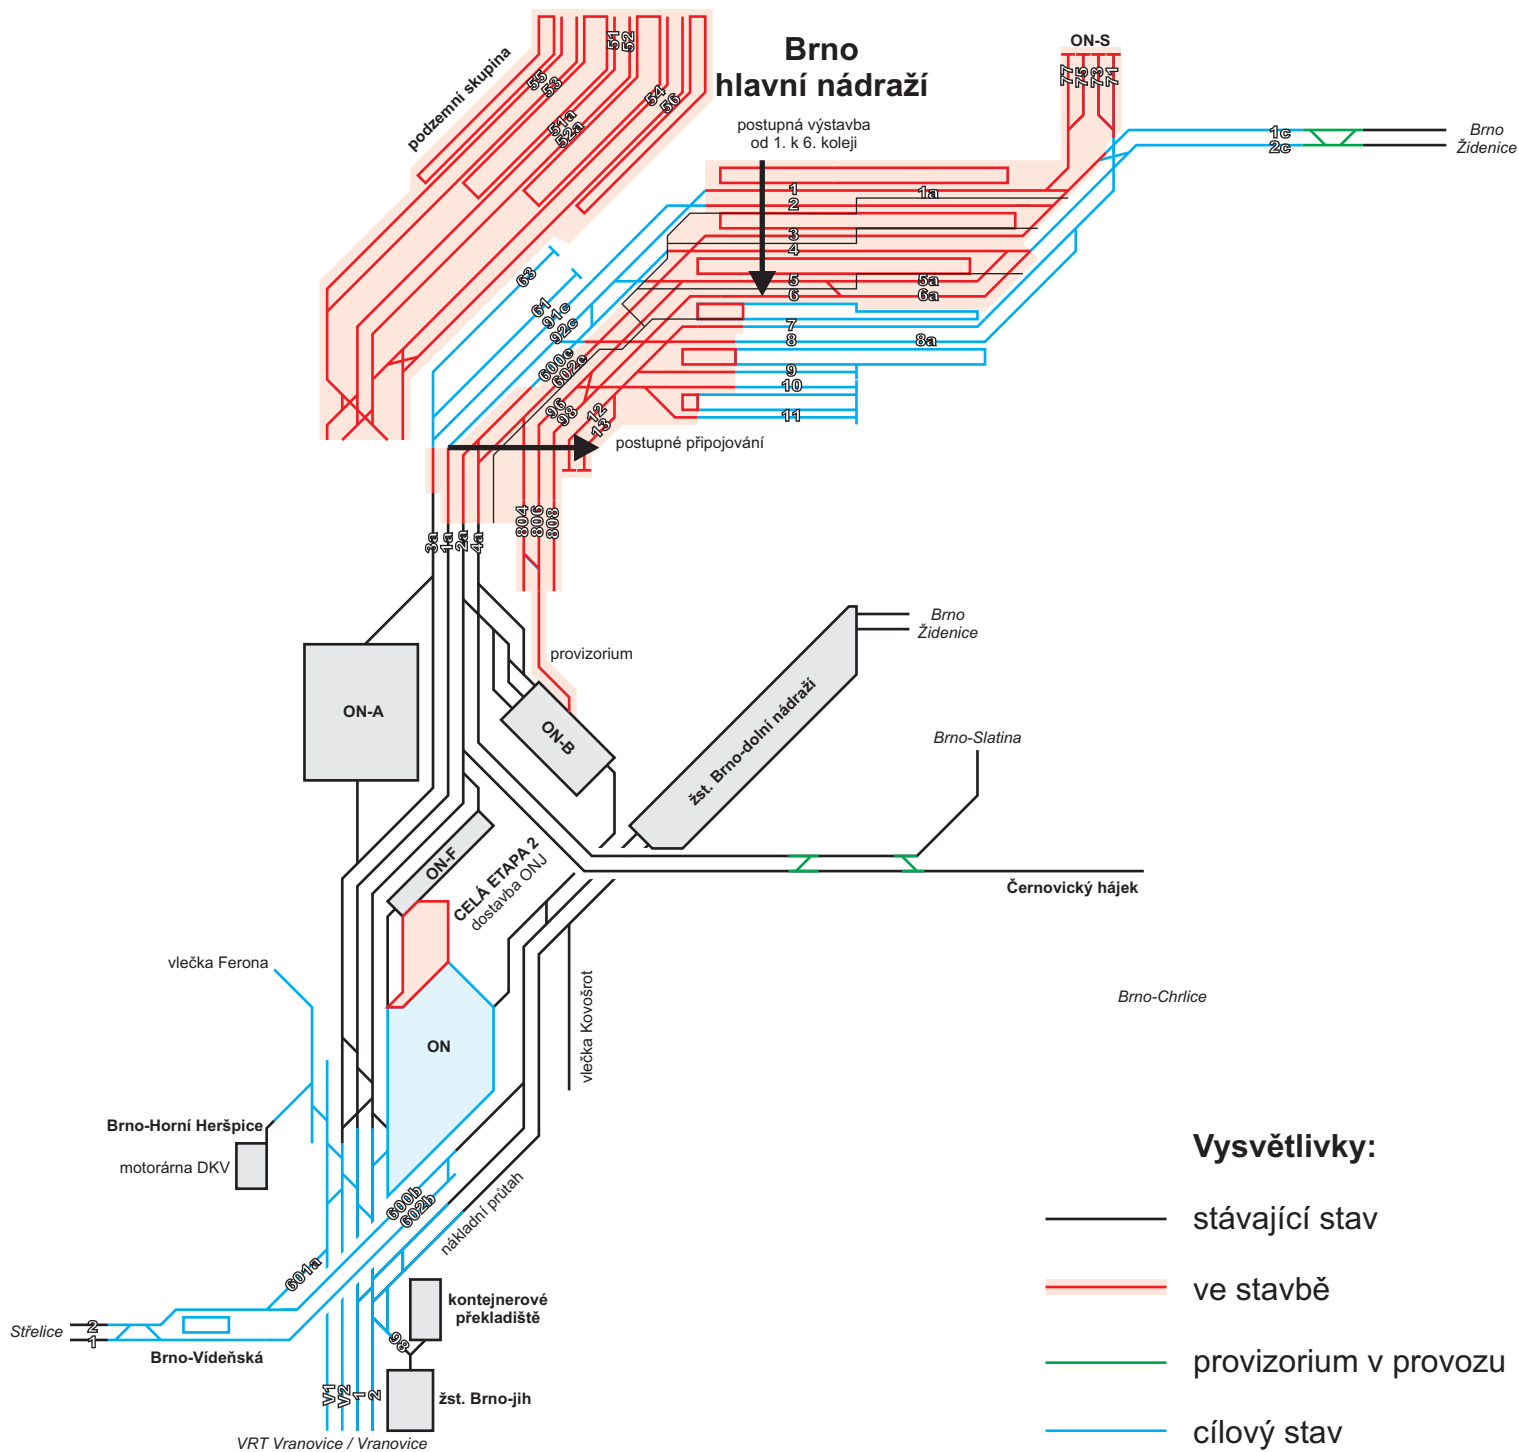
Brno
hlavní nádraží

postupná výstavba
od 1. k 6. koleji

ON-S
77 75 73 71

podzemní skupina
55 53 51 52 51a 52a 54 56

1c
2c
Brno
Židenice

1
2
1a
3
4
5
6
5a
6a
7
8
8a
9
10
11

63
61
91c
92c
600c
602c
96
98
12
13

postupné připojování

3a 1a 2a 4a
804 806 808

provizorium

ON-A
ON-B

Brno
Židenice

žst. Brno-dolní nádraží

Brno-Slatina

Černovický hájek

ON-F
CELÁ ETAPA 2
dostavba ONJ

ON

vlečka Ferona

vlečka Kovošrot

Brno-Chrlice

Brno-Horní Heršpice
motorárna DKV

600b
602b
nákladní průtah

601a

Střelice
2
1
Brno-Vídeňská

98
kontejnerové překladiště

žst. Brno-jih

V1 V2 1 2
VRT Vranovice / Vranovice

Vysvětlivky:
stávající stav
ve stavbě
provizorium v provozu
cílový stav